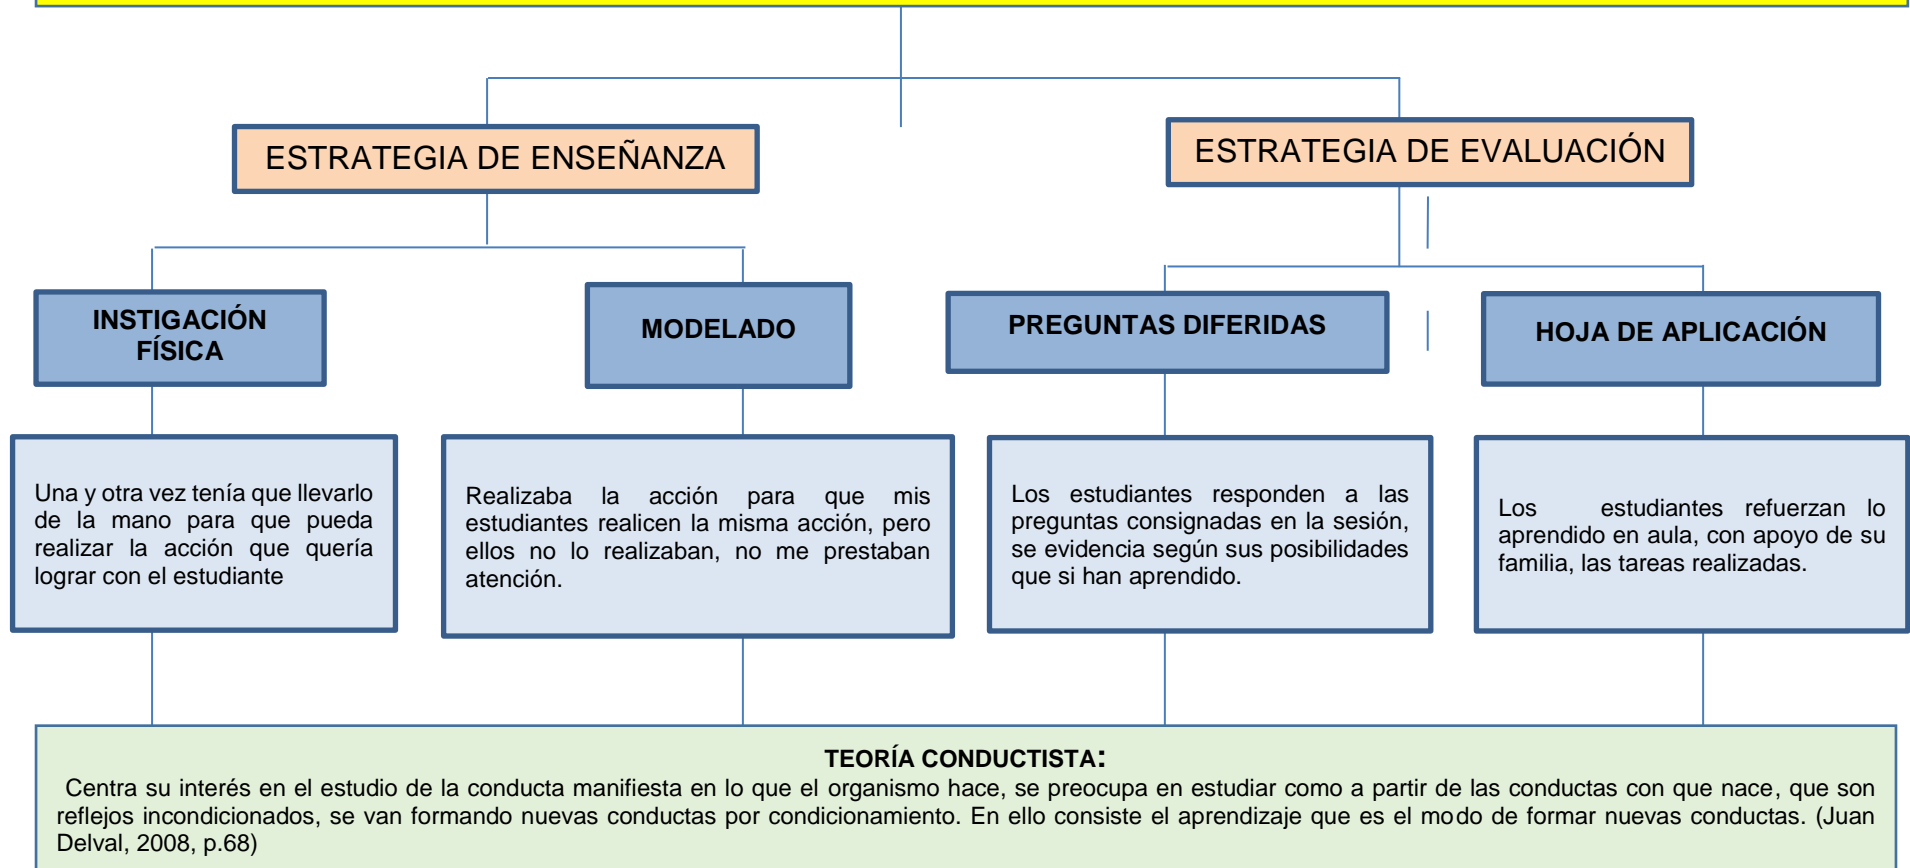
ESTRATEGIA DE ENSEÑANZA

ESTRATEGIA DE EVALUACIÓN

INSTIGACIÓN FÍSICA

MODELADO

PREGUNTAS DIFERIDAS

HOJA DE APLICACIÓN

Una y otra vez tenía que llevarlo de la mano para que pueda realizar la acción que quería lograr con el estudiante

Realizaba la acción para que mis estudiantes realicen la misma acción, pero ellos no lo realizaban, no me prestaban atención.

Los estudiantes responden a las preguntas consignadas en la sesión, se evidencia según sus posibilidades que si han aprendido.

Los estudiantes refuerzan lo aprendido en aula, con apoyo de su familia, las tareas realizadas.

TEORÍA CONDUCTISTA:
Centra su interés en el estudio de la conducta manifiesta en lo que el organismo hace, se preocupa en estudiar como a partir de las conductas con que nace, que son reflejos incondicionados, se van formando nuevas conductas por condicionamiento. En ello consiste el aprendizaje que es el modo de formar nuevas conductas. (Juan Delval, 2008, p.68)